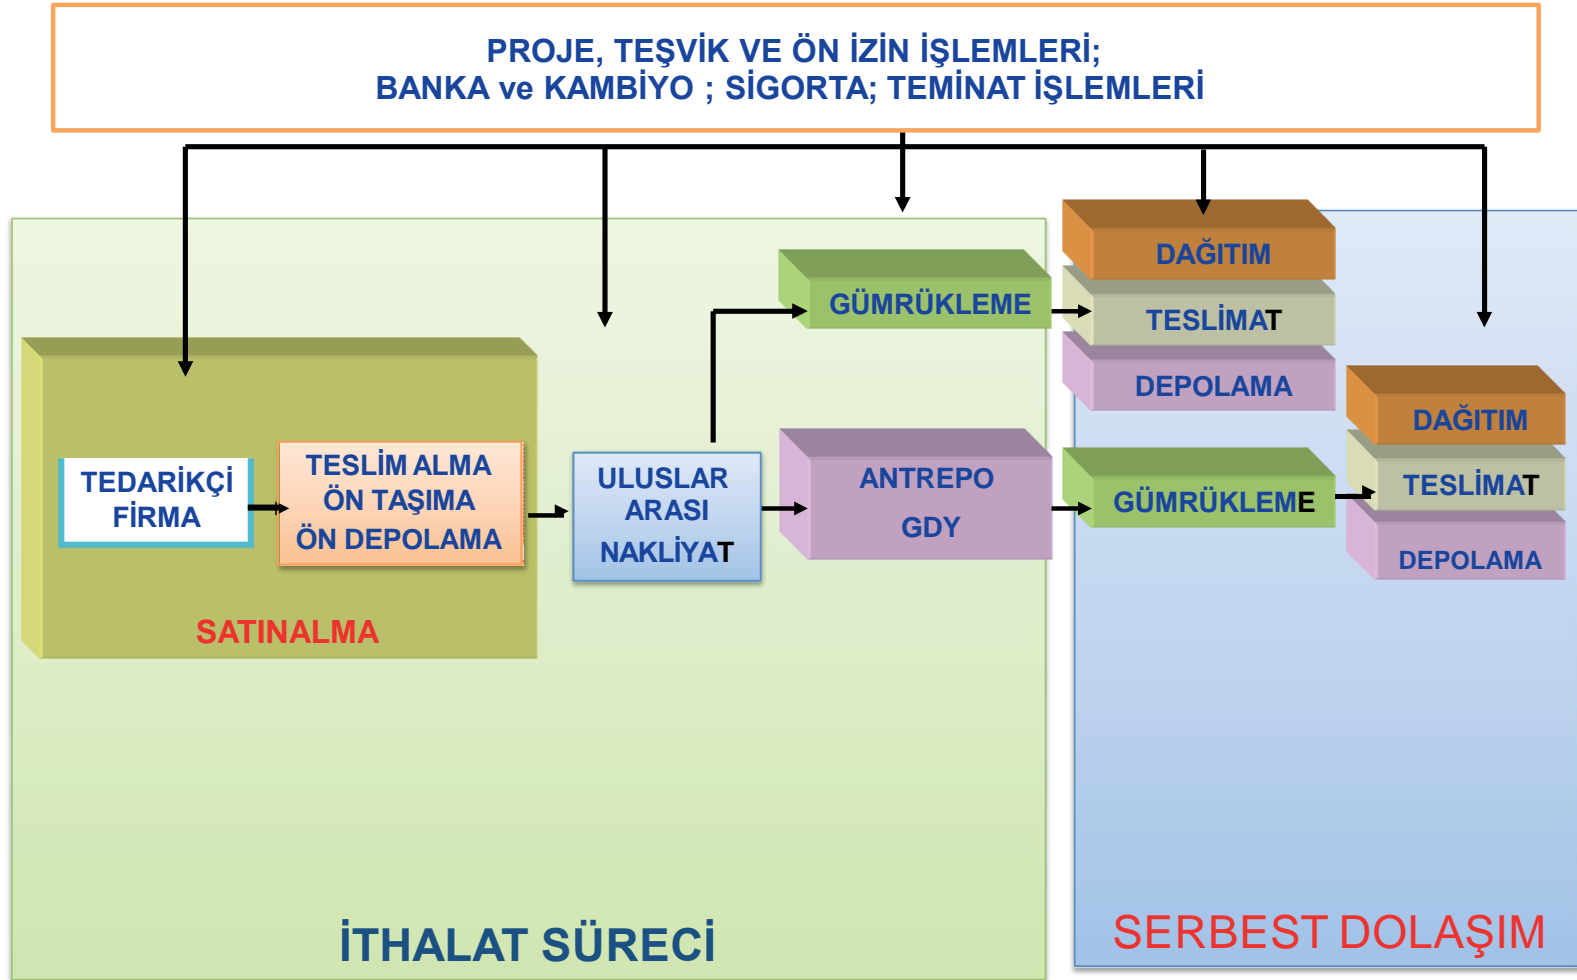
PROJE, TEŞVİK VE ÖN İZİN İŞLEMLERİ;
BANKA ve KAMBİYO ; SİGORTA; TEMİNAT İŞLEMLERİ

DAĞITIM

TESLİMAT

DEPOLAMA

GÜMRÜKLEME

TEDARİKÇİ FİRMA

TESLİM ALMA
ÖN TAŞIMA
ÖN DEPOLAMA

SATINALMA

ULUSLAR ARASI NAKLİYAT

ANTREPO
GDY

GÜMRÜKLEME

DAĞITIM

TESLİMAT

DEPOLAMA

İTHALAT SÜRECİ

SERBEST DOLAŞIM